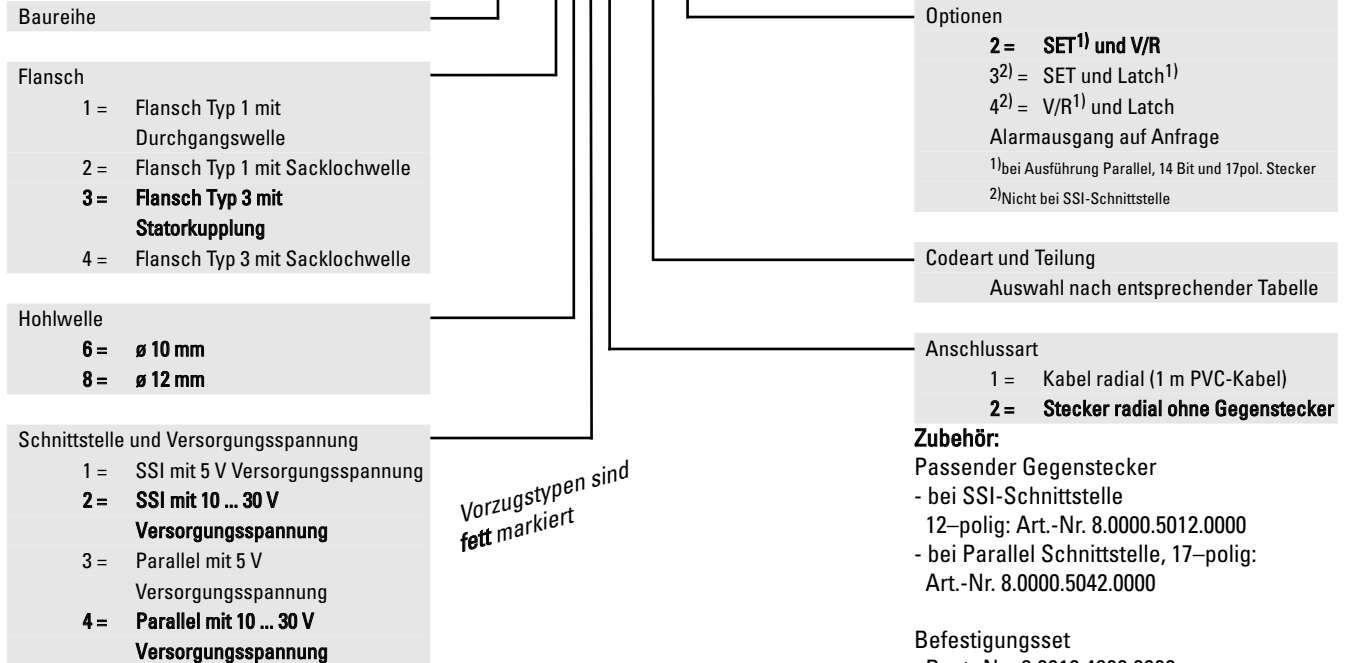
Baureihe

Flansch
1 = Flansch Typ 1 mit Durchgangswelle
2 = Flansch Typ 1 mit Sacklochwelle
3 = Flansch Typ 3 mit Statorkupplung
4 = Flansch Typ 3 mit Sacklochwelle

Hohlwelle
6 = ø 10 mm
8 = ø 12 mm

Schnittstelle und Versorgungsspannung
1 = SSI mit 5 V Versorgungsspannung
2 = SSI mit 10 ... 30 V Versorgungsspannung
3 = Parallel mit 5 V Versorgungsspannung
4 = Parallel mit 10 ... 30 V Versorgungsspannung

Vorzugstypen sind fett markiert

Optionen
2 = SET$^{1)}$ und V/R
$3^{2)}$ = SET und Latch$^{1)}$
$4^{2)}$ = V/R$^{1)}$ und Latch
Alarmausgang auf Anfrage
$^{1)}$bei Ausführung Parallel, 14 Bit und 17pol. Stecker
$^{2)}$Nicht bei SSI-Schnittstelle

Codeart und Teilung
Auswahl nach entsprechender Tabelle

Anschlussart
1 = Kabel radial (1 m PVC-Kabel)
2 = Stecker radial ohne Gegenstecker

Zubehör:
Passender Gegenstecker
- bei SSI-Schnittstelle
12–polig: Art.-Nr. 8.0000.5012.0000
- bei Parallel Schnittstelle, 17–polig:
Art.-Nr. 8.0000.5042.0000

Befestigungsset
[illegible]